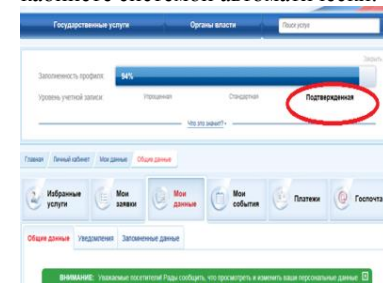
Государственные услуги
Органы власти
Поиск услуг

Закрыть

Заполненность профиля
94%

Уровень учетной записи:
Упрощенная
Стандартная
Подтвержденная

Что это значит?

Главная
Личный кабинет
Мои данные
Общие данные

Избранные услуги
Мои заявки
Мои данные
Мои события
Платежи
Госпочта

Общие данные
Уведомления
Запомненные данные

ВНИМАНИЕ: Уважаемые посетители! Рады сообщить, что просмотреть и изменить ваши персональные данные